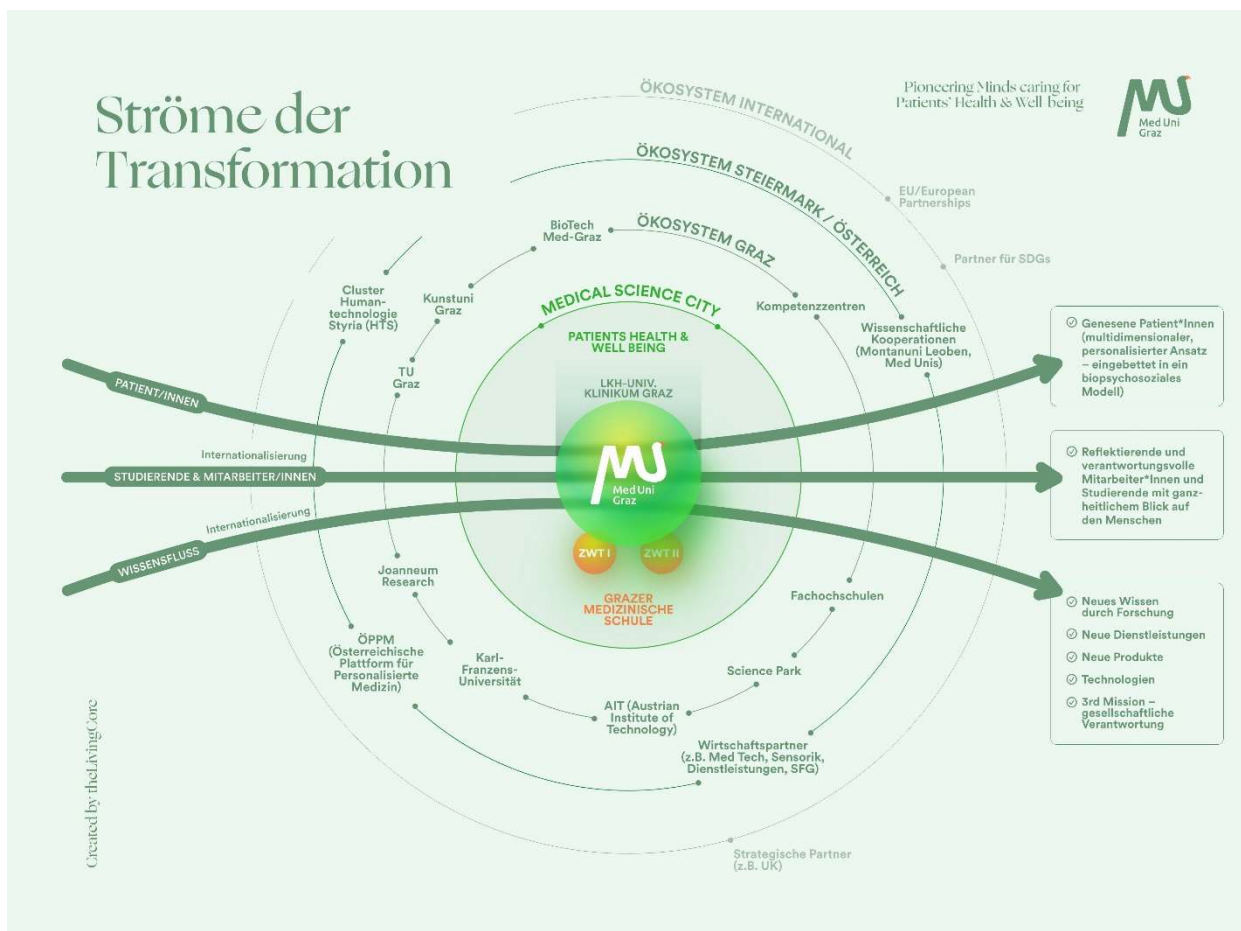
Ströme der Transformation

Pioneering Minds caring for Patients' Health & Well-being

Med Uni Graz

ÖKOSYSTEM INTERNATIONAL

ÖKOSYSTEM STEIERMARK / ÖSTERREICH

ÖKOSYSTEM GRAZ

EU/European Partnerships

Partner für SDGs

BioTech Med-Graz

Cluster Humantechnologie Styria (HTS)

Kunstuni Graz

TU Graz

Kompetenzzentren

Wissenschaftliche Kooperationen (Montanuni Leoben, Med Unis)

MEDICAL SCIENCE CITY

PATIENTS HEALTH & WELL BEING

LKH-UNIV. KLINIKUM GRAZ

PATIENT/INNEN

Internationalisierung

STUDIERENDE & MITARBEITER/INNEN

Internationalisierung

WISSENSFLUSS

Med Uni Graz

ZWT I

ZWT II

GRAZER MEDIZINISCHE SCHULE

Joanneum Research

ÖPPM (Österreichische Plattform für Personalisierte Medizin)

Karl-Franzens-Universität

AIT (Austrian Institute of Technology)

Science Park

Fachochschulen

Wirtschaftspartner (z.B. Med Tech, Sensorik, Dienstleistungen, SFG)

Strategische Partner (z.B. UK)

Genesene Patient*Innen (multidimensionaler, personalisierter Ansatz – eingebettet in ein biopsychosoziales Modell)

Reflektierende und verantwortungsvolle Mitarbeiter*Innen und Studierende mit ganzheitlichem Blick auf den Menschen

Neues Wissen durch Forschung

Neue Dienstleistungen

Neue Produkte

Technologien

3rd Mission – gesellschaftliche Verantwortung

Created by theLivingCore